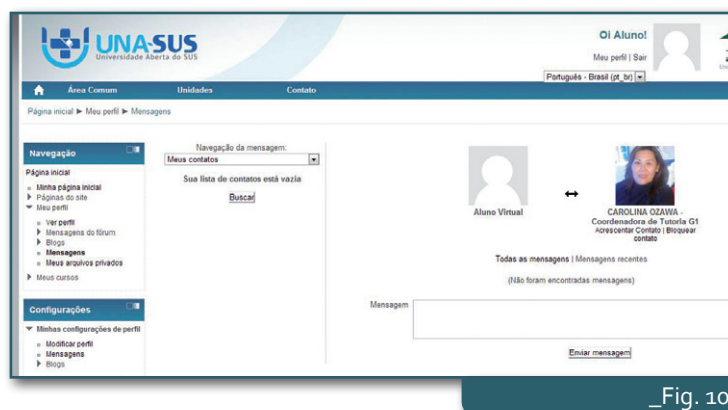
UNA-SUS
Universidade Aberta do SUS

Oi Aluno!
Meu perfil | Sair
Português - Brasil (pt_br)

Área Comum
Unidades
Contato

Página inicial ► Meu perfil ► Mensagens

Navegação
Página inicial
Minha página inicial
Páginas do site
Meu perfil
Ver perfil
Mensagens do fórum
Blogs
Mensagens
Meus arquivos privados
Meus cursos

Configurações
Minhas configurações de perfil
Modificar perfil
Mensagens
Blogs

Navegação da mensagem:
Meus contatos
Sua lista de contatos está vazia
Buscar

Aluno Virtual
↔
CAROLINA OZAWA - Coordenadora de Tutoria G1
Acrescentar Contato | Bloquear contato

Todas as mensagens | Mensagens recentes
(Não foram encontradas mensagens)

Mensagem
Enviar mensagem

_Fig. 10